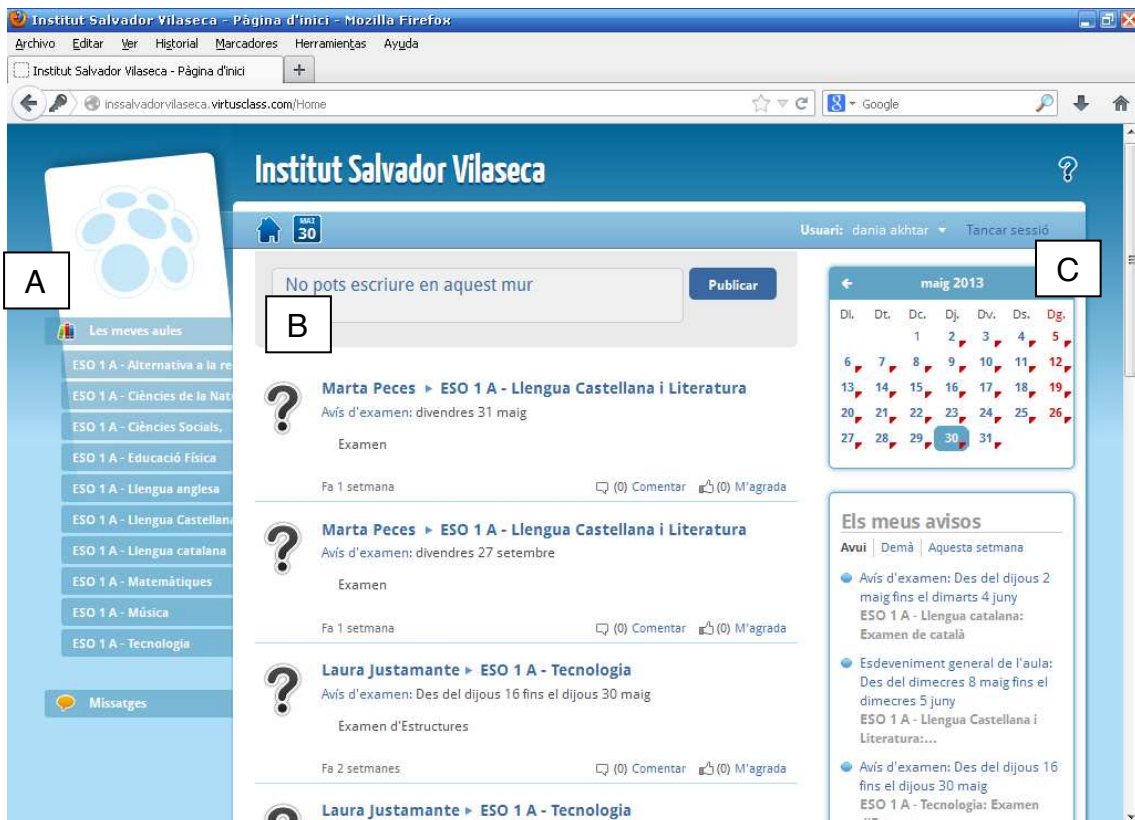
Institut Salvador Vilaseca - Pàgina d'inici - Mozilla Firefox

Archivo Editar Ver Historial Marcadores Herramientas Ayuda

Institut Salvador Vilaseca - Pàgina d'inici +

inssalvadorvilaseca.virtusclass.com/Home

Google

Institut Salvador Vilaseca

MAI 30

Usuari: dania akhtar ▾ Tancar sessió

A

B

C

No pots escriure en aquest mur

Publicar

Les meves aules

ESO 1 A - Alternativa a la re

ESO 1 A - Ciències de la Nat

ESO 1 A - Ciències Socials,

ESO 1 A - Educació Física

ESO 1 A - Llengua anglesa

ESO 1 A - Llengua Castellana

ESO 1 A - Llengua catalana

ESO 1 A - Matemàtiques

ESO 1 A - Música

ESO 1 A - Tecnologia

Missatges

Marta Peces ▸ ESO 1 A - Llengua Castellana i Literatura
Avís d'examen: divendres 31 maig

Examen

Fa 1 setmana (0) Comentar (0) M'agrada

Marta Peces ▸ ESO 1 A - Llengua Castellana i Literatura
Avís d'examen: divendres 27 setembre

Examen

Fa 1 setmana (0) Comentar (0) M'agrada

Laura Justamante ▸ ESO 1 A - Tecnologia
Avís d'examen: Des del dijous 16 fins el dijous 30 maig

Examen d'Estructures

Fa 2 setmanes (0) Comentar (0) M'agrada

Laura Justamante ▸ ESO 1 A - Tecnologia

maig 2013

| Dl. | Dt. | Dc. | Dj. | Dv. | Ds. | Dg. |
|---|---|---|---|---|---|---|
| | | 1 | 2 | 3 | 4 | 5 |
| 6 | 7 | 8 | 9 | 10 | 11 | 12 |
| 13 | 14 | 15 | 16 | 17 | 18 | 19 |
| 20 | 21 | 22 | 23 | 24 | 25 | 26 |
| 27 | 28 | 29 | 30 | 31 | | |

Els meus avisos

Avui | Demà | Aquesta setmana

Avís d'examen: Des del dijous 2 maig fins el dimarts 4 juny
ESO 1 A - Llengua catalana: Examen de català

Esdeveniment general de l'aula: Des del dimecres 8 maig fins el dimecres 5 juny
ESO 1 A - Llengua Castellana i Literatura:...

Avís d'examen: Des del dijous 16 fins el dijous 30 maig
ESO 1 A - Tecnologia: Examen